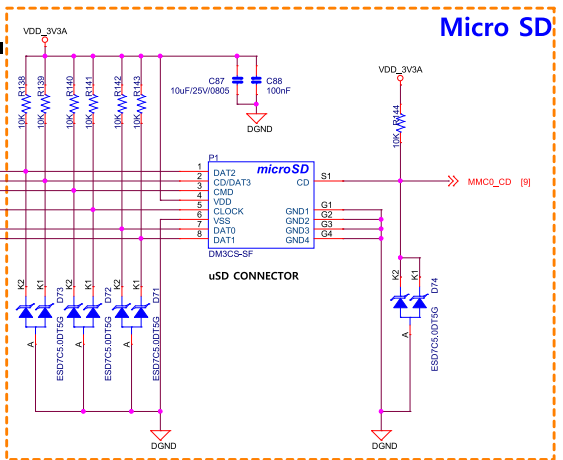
Micro SD

VDD_3V3A

R138 10K
R139 10K
R140 10K
R141 10K
R142 10K
R143 10K

C87 10uF/25V/0805
C88 100nF

DGND

VDD_3V3A
R144 10K

P1
microSD
1 DAT2
2 CD/DAT3
3 CMD
4 VDD
5 CLOCK
6 VSS
7 DAT0
8 DAT1
CD S1
GND1 G1
GND2 G2
GND3 G3
GND4 G4
DM3CS-SF

MMC0_CD [9]

uSD CONNECTOR

K2 K1 D73 A ESD7C5.0DT5G
K2 K1 D72 A ESD7C5.0DT5G
K2 K1 D71 A ESD7C5.0DT5G
K2 K1 D74 A ESD7C5.0DT5G

DGND
DGND